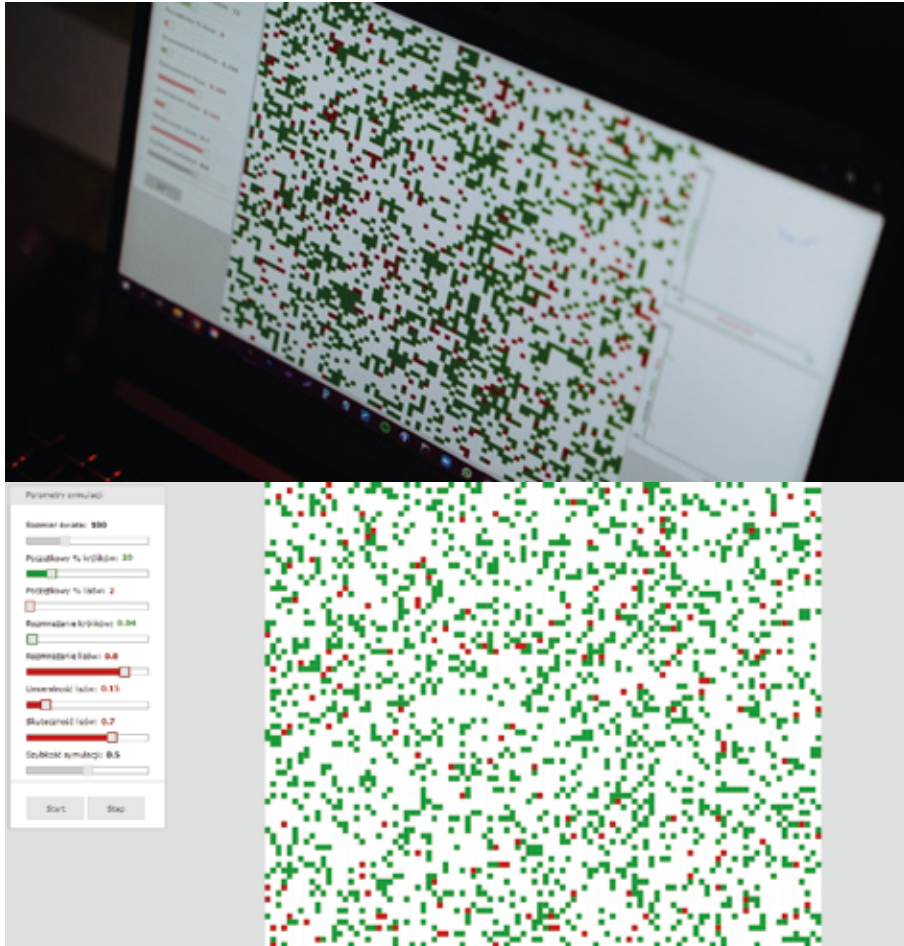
Parametry symulacji

Rozmiar świata: 100

Początkowy % królików: 30

Początkowy % lisów: 2

Rozmnażanie królików: 0.04

Rozmnażanie lisów: 0.8

Umieralność lisów: 0.15

Skuteczność lisów: 0.7

Szybkość symulacji: 0.5

Start

Stop